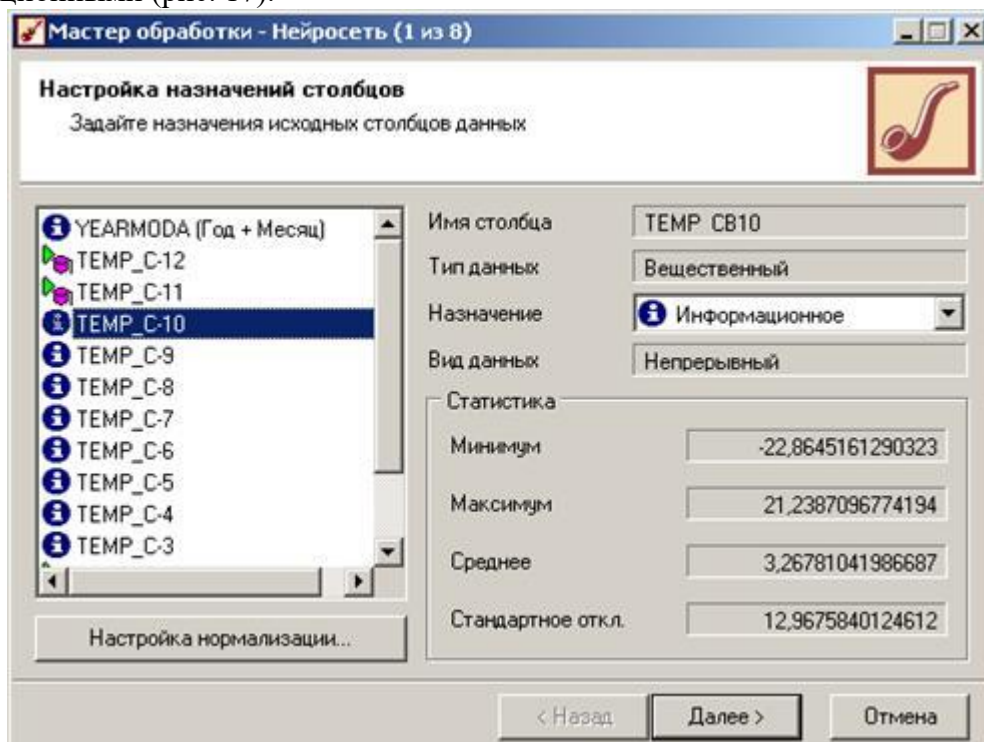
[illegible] (рис. 17).

Мастер обработки - Нейросеть (1 из 8)

Настройка назначений столбцов
Задайте назначения исходных столбцов данных

YEARMODA (Год + Месяц)
TEMP_C-12
TEMP_C-11
TEMP_C-10
TEMP_C-9
TEMP_C-8
TEMP_C-7
TEMP_C-6
TEMP_C-5
TEMP_C-4
TEMP_C-3

Настройка нормализации...

Имя столбца TEMP CB10
Тип данных Вещественный
Назначение Информационное
Вид данных Непрерывный

Статистика
Минимум -22,8645161290323
Максимум 21,2387096774194
Среднее 3,26781041986687
Стандартное откл. 12,9675840124612

< Назад
Далее >
Отмена